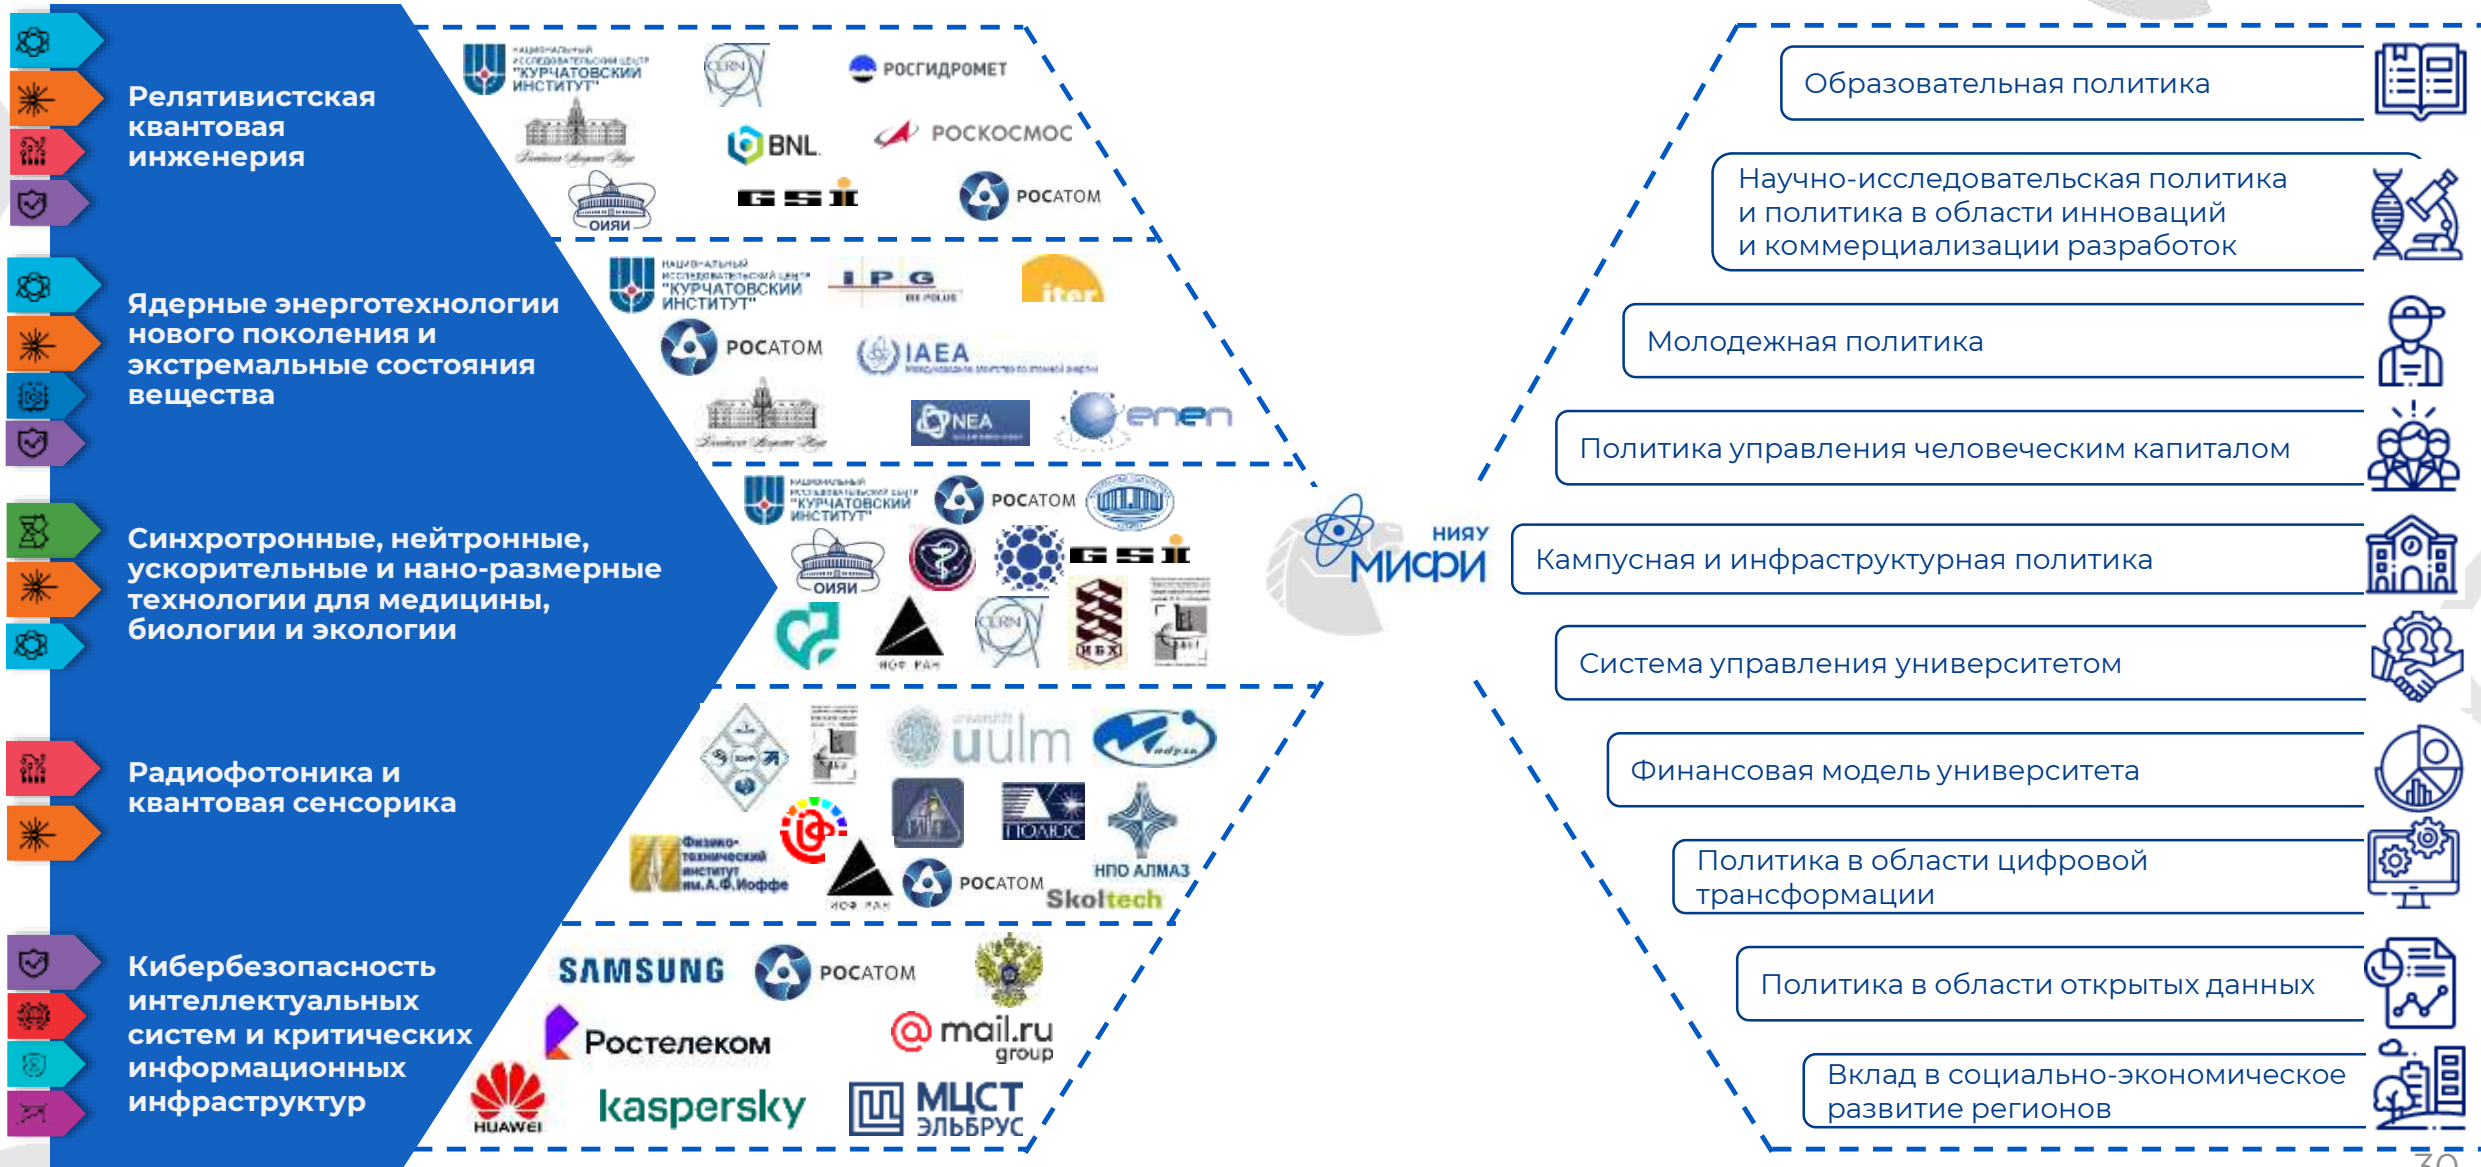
Релятивистская квантовая инженерия

НАЦИОНАЛЬНЫЙ ИССЛЕДОВАТЕЛЬСКИЙ ЦЕНТР "КУРЧАТОВСКИЙ ИНСТИТУТ"
CERN
РОСГИДРОМЕТ
BNL
РОСКОСМОС
GSI
ОИЯИ
РОСАТОМ

Ядерные энерготехнологии нового поколения и экстремальные состояния вещества

НАЦИОНАЛЬНЫЙ ИССЛЕДОВАТЕЛЬСКИЙ ЦЕНТР "КУРЧАТОВСКИЙ ИНСТИТУТ"
IPG
iter
РОСАТОМ
IAEA
NEA
enen

Синхротронные, нейтронные, ускорительные и нано-размерные технологии для медицины, биологии и экологии

НАЦИОНАЛЬНЫЙ ИССЛЕДОВАТЕЛЬСКИЙ ЦЕНТР "КУРЧАТОВСКИЙ ИНСТИТУТ"
РОСАТОМ
ОИЯИ
GSI
ИОФ РАН
CERN
ИБХ

Радиофотоника и квантовая сенсорика

uulm
ПОЛЮС
Физико-технический институт им. А.Ф. Иоффе
ИОФ РАН
РОСАТОМ
НПО АЛМАЗ
Skoltech

Кибербезопасность интеллектуальных систем и критических информационных инфраструктур

SAMSUNG
РОСАТОМ
Ростелеком
mail.ru group
HUAWEI
kaspersky
МЦСТ ЭЛЬБРУС

НИЯУ МИФИ

Образовательная политика
Научно-исследовательская политика и политика в области инноваций и коммерциализации разработок
Молодежная политика
Политика управления человеческим капиталом
Кампусная и инфраструктурная политика
Система управления университетом
Финансовая модель университета
Политика в области цифровой трансформации
Политика в области открытых данных
Вклад в социально-экономическое развитие регионов
30